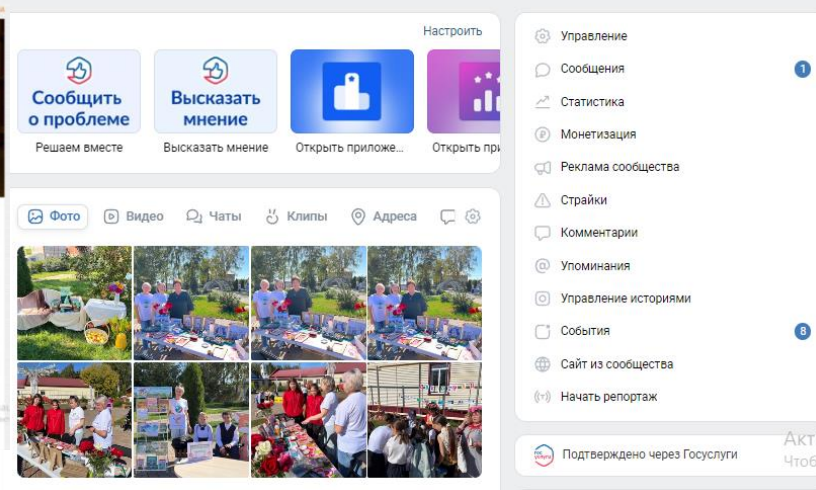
Настроить

Сообщить о проблеме
Решаем вместе

Высказать мнение
Высказать мнение

Открыть приложе...

Открыть при

Фото Видео Чаты Клипы Адреса

Управление
Сообщения 1
Статистика
Монетизация
Реклама сообщества
Страйки
Комментарии
Упоминания
Управление историями
События 8
Сайт из сообщества
Начать репортаж

Подтверждено через Госуслуги

Акт
Чтоб